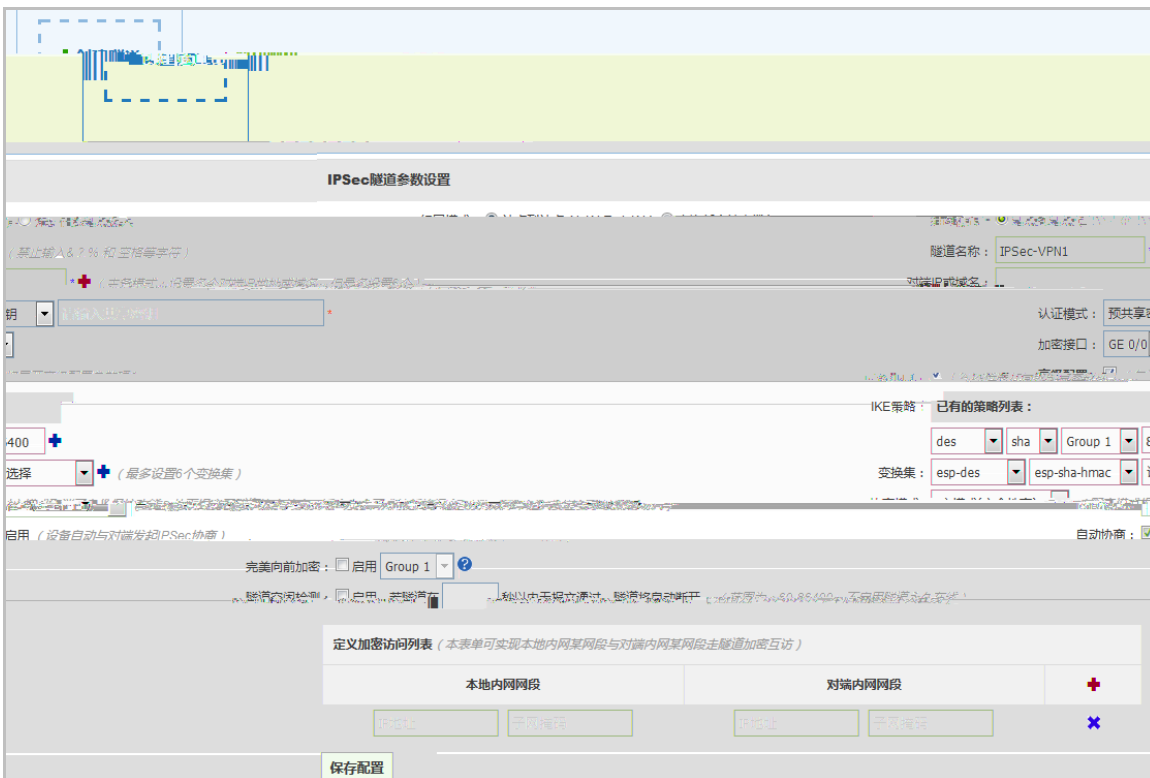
IPSec隧道参数设置

（禁止输入 & ? % 和 空格等字符）

隧道名称： IPSec-VPN1

认证模式： 预共享

钥

加密接口： GE 0/0

高级配置：

IKE策略： 已有的策略列表：

400

des sha Group 1

选择 （最多设置6个变换集）

变换集： esp-des esp-sha-hmac

启用 （设备自动与对端发起IPSec协商）

自动协商：

完美向前加密： 启用 Group 1

隧道空闲检测： 启用 若隧道在 秒以内无报文通过，隧道将自动断开

定义加密访问列表 （本表单可实现本地内网某网段与对端内网某网段走隧道加密互访）

| 本地内网网段 | | 对端内网网段 | | |
|---|---|---|---|---|
| IP地址 | 子网掩码 | IP地址 | 子网掩码 | |

保存配置